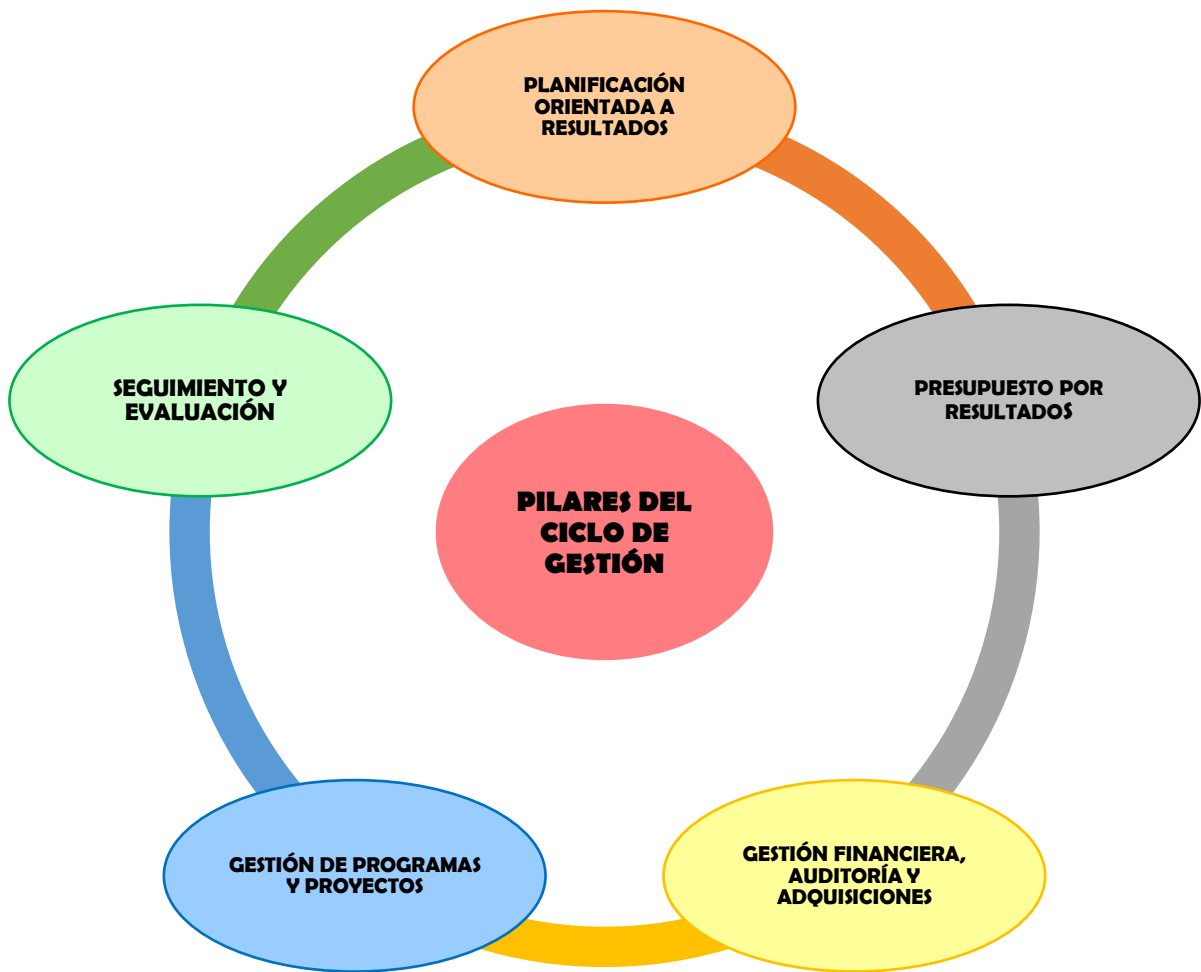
PLANIFICACIÓN ORIENTADA A RESULTADOS

SEGUIMIENTO Y EVALUACIÓN

PRESUPUESTO POR RESULTADOS

PILARES DEL CICLO DE GESTIÓN

GESTIÓN DE PROGRAMAS Y PROYECTOS

GESTIÓN FINANCIERA, AUDITORÍA Y ADQUISICIONES